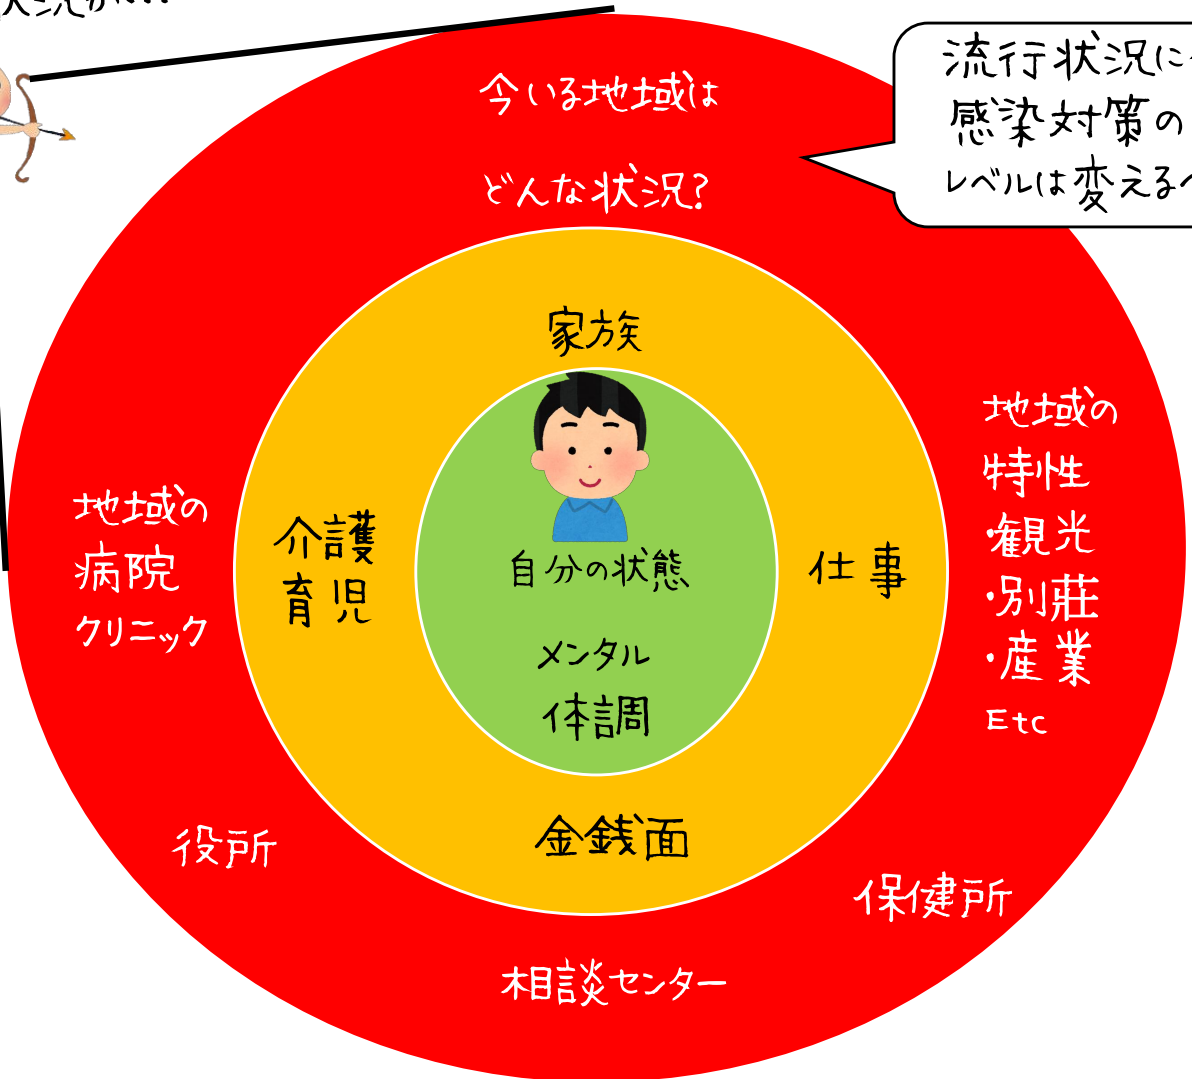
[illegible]

流行状況に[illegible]
感染対策の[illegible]
レベルは変える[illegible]

今いる地域は
どんな状況?

家族

地域の
病院
クリニック

介護
育児

自分の状態

メンタル
体調

仕事

地域の
特性
・観光
・別荘
・産業
Etc

金銭面

役所

保健所

相談センター